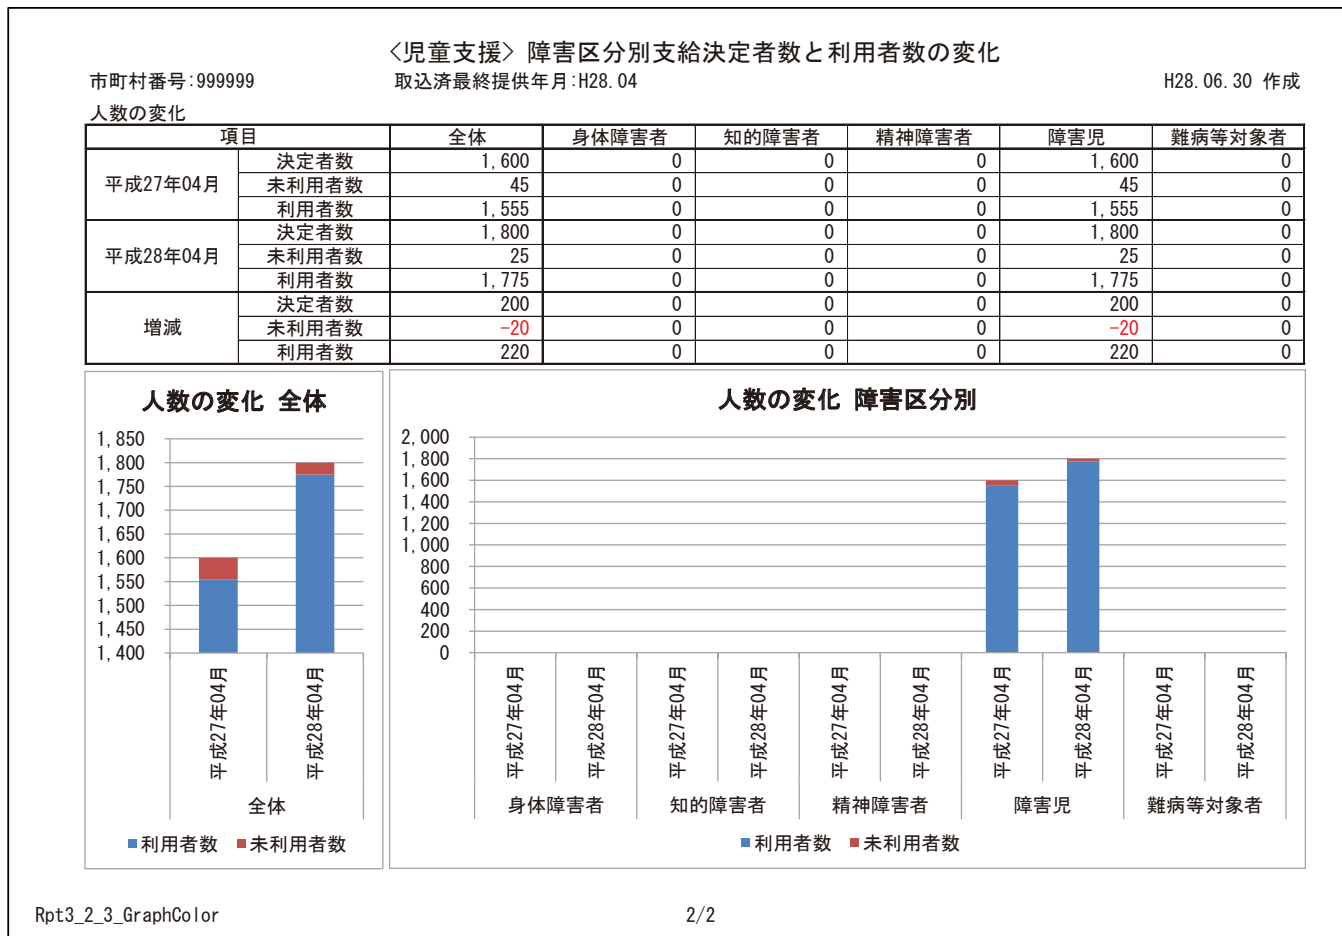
〈児童支援〉障害区分別支給決定者数と利用者数の変化

市町村番号:999999　　取込済最終提供年月:H28.04　　H28.06.30 作成

人数の変化

| 項目 | | 全体 | 身体障害者 | 知的障害者 | 精神障害者 | 障害児 | 難病等対象者 |
|---|---|---|---|---|---|---|---|
| 平成27年04月 | 決定者数 | 1,600 | 0 | 0 | 0 | 1,600 | 0 |
| | 未利用者数 | 45 | 0 | 0 | 0 | 45 | 0 |
| | 利用者数 | 1,555 | 0 | 0 | 0 | 1,555 | 0 |
| 平成28年04月 | 決定者数 | 1,800 | 0 | 0 | 0 | 1,800 | 0 |
| | 未利用者数 | 25 | 0 | 0 | 0 | 25 | 0 |
| | 利用者数 | 1,775 | 0 | 0 | 0 | 1,775 | 0 |
| 増減 | 決定者数 | 200 | 0 | 0 | 0 | 200 | 0 |
| | 未利用者数 | -20 | 0 | 0 | 0 | -20 | 0 |
| | 利用者数 | 220 | 0 | 0 | 0 | 220 | 0 |

人数の変化 全体

1,850
1,800
1,750
1,700
1,650
1,600
1,550
1,500
1,450
1,400

平成27年04月
平成28年04月
全体

■利用者数 ■未利用者数

人数の変化 障害区分別

2,000
1,800
1,600
1,400
1,200
1,000
800
600
400
200
0

平成27年04月 平成28年04月
身体障害者
平成27年04月 平成28年04月
知的障害者
平成27年04月 平成28年04月
精神障害者
平成27年04月 平成28年04月
障害児
平成27年04月 平成28年04月
難病等対象者

■利用者数 ■未利用者数

Rpt3_2_3_GraphColor　　2/2